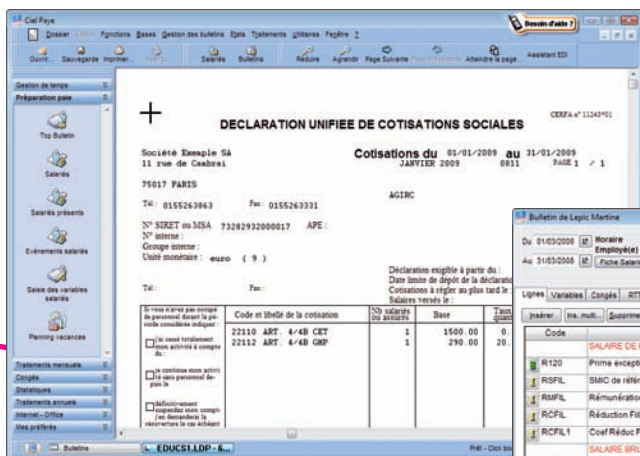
Ciel Paye

Dossier Edition Fonctions Bases Gestion des bulletins Etats Traitements Utilitaires Fenêtre ?

Besoin d'aide ?

Ouvrir... Sauvegarder Imprimer... Aperçu Salariés Bulletins Réduire Agrandir Page Suivante Page Précédente Atteindre la page... Assistant EDI

Gestion de temps

Préparation paie

Top Bulletin

Salariés

Salariés présents

Evénements salariés

Saisie des variables salariés

Planning vacances

Traitements mensuels

Congés

Statistiques

Traitements annuels

Internet - Office

Mes préférés

+

DECLARATION UNIFIEE DE COTISATIONS SOCIALES

CERFA n° 11245*01

Société Exemple SA
11 rue de Cambrai

Cotisations du 01/01/2009 au 31/01/2009
JANVIER 2009 0811 PAGE 1 / 1

75017 PARIS

AGIRC

Tél : 0155263863 Fax : 0155263331

N° SIRET ou MSA 73282932000017 APE :
N° interne :
Groupe interne :
Unité monétaire : euro ( 9 )

Tél : Fax :

Déclaration exigible à partir du :
Date limite de dépôt de la déclaratio
Cotisations à régler au plus tard le
Salaires versés le :

Si vous n'avez pas occupé de personnel durant la période considérée indiquez :

| Code et libellé de la cotisation | Nb salariés ou assurés | Base | Taux |
|---|---|---|---|
| 22110 ART. 4/4B CET | 1 | 1500.00 | 0. |
| 22112 ART. 4/4B GMP | 1 | 290.00 | 20. |

j'ai cessé totalement mon activité à compter du :

je continue mon activi té sans personnel depuis le

définitivement suspendu mon compte (en demandant la réouverture le cas échéant

Bulletin de Lepic Martine

Du 01/03/2008 Horaire Employé(e)
Au 31/03/2008 Fiche Salarié

Lignes Variables Congés RTT

Insérer Ins. multi... Supprimer

| | Code | |
|---|---|---|
| | | SALAIRE DE B |
| | R120 | Prime except |
| | RSFIL | SMIC de référ |
| | RMFIL | Rémunération |
| | RCFIL | Réduction Fill |
| | RCFIL1 | Coef Réduc F |
| | | SALAIRE BRU |

Bulletins

EDUCS1.LDP - 6...

Prêt - Click too